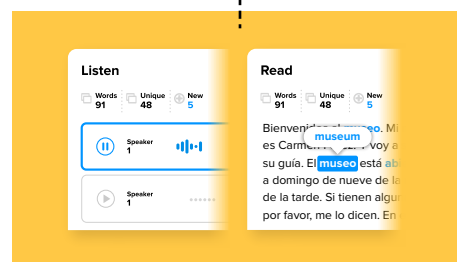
Listen

Words 91 Unique 48 New 5

Speaker 1

Speaker 1

Read

Words 91 Unique 48 New 5

Bienvenidos al museo. Mi es Carmen, y voy a su guía. El museo está ab a domingo de nueve de la de la tarde. Si tienen algu por favor, me lo dicen. En

museum